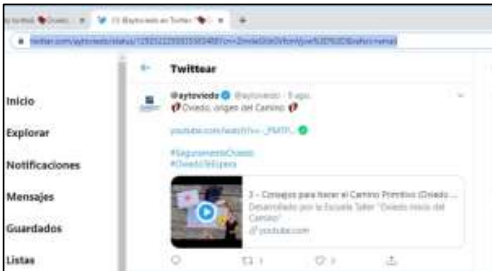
Twittear

Inicio

Explorar

Notificaciones

Mensajes

Guardados

Listas

@aytoviedo @aytoviedo · 5 ago.
Oviedo, origen del Camino

youtube.com/watch?v=_PMTP...

#SeguramenteOviedo
#OviedoTeEspera

3 – Consejos para hacer el Camino Primitivo (Oviedo ...
Desarrollado por la Escuela Taller "Oviedo inicio del Camino"
youtube.com